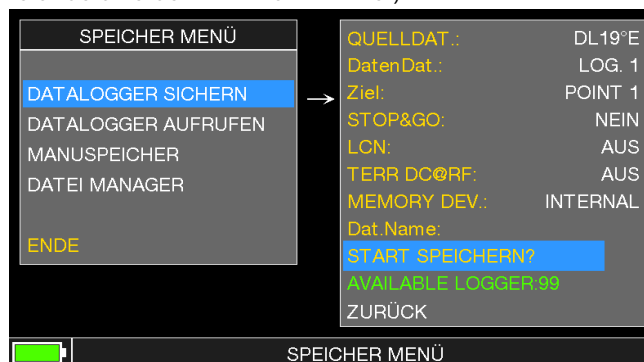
SPEICHER MENÜ

DATALOGGER SICHERN
DATALOGGER AUFRUFEN
MANUSPEICHER
DATEI MANAGER

ENDE

| | |
|---|---|
| QUELLDAT.: | DL19°E |
| DatenDat.: | LOG. 1 |
| Ziel: | POINT 1 |
| STOP&GO: | NEIN |
| LCN: | AUS |
| TERR DC@RF: | AUS |
| MEMORY DEV.: | INTERNAL |
| Dat.Name: | |

START SPEICHERN?
AVAILABLE LOGGER:99
ZURÜCK

SPEICHER MENÜ